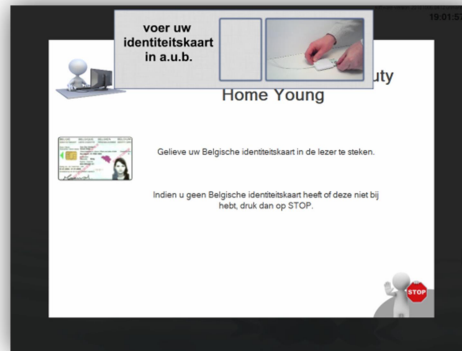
voer uw identiteitskaart in a.u.b.

19:01:5

uty
Home Young

Gelieve uw Belgische identiteitskaart in de lezer te steken.

Indien u geen Belgische identiteitskaart heeft of deze niet bij hebt, druk dan op STOP.

STOP